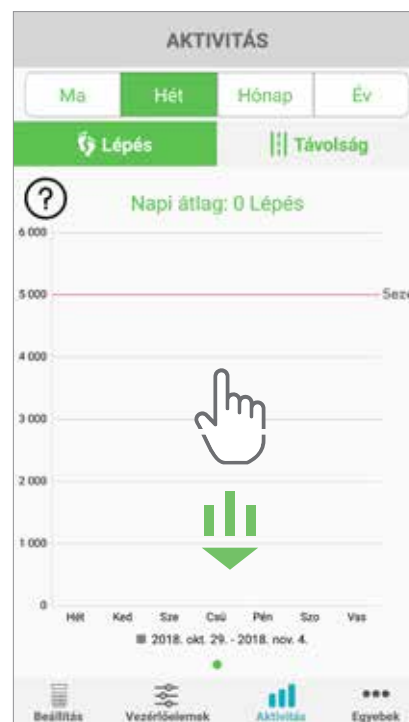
AKTIVITÁS

Ma
Hét
Hónap
Év

Lépés
Távolság

?
Napi átlag: 0 Lépés

6 000
5 000
4 000
3 000
2 000
1 000
0

Sze

Hét
Ked
Sze
Csü
Pén
Szo
Vas

2018. okt. 29. - 2018. nov. 4.

Beállítás
Vezérlőelemek
Aktivitás
Egyebek